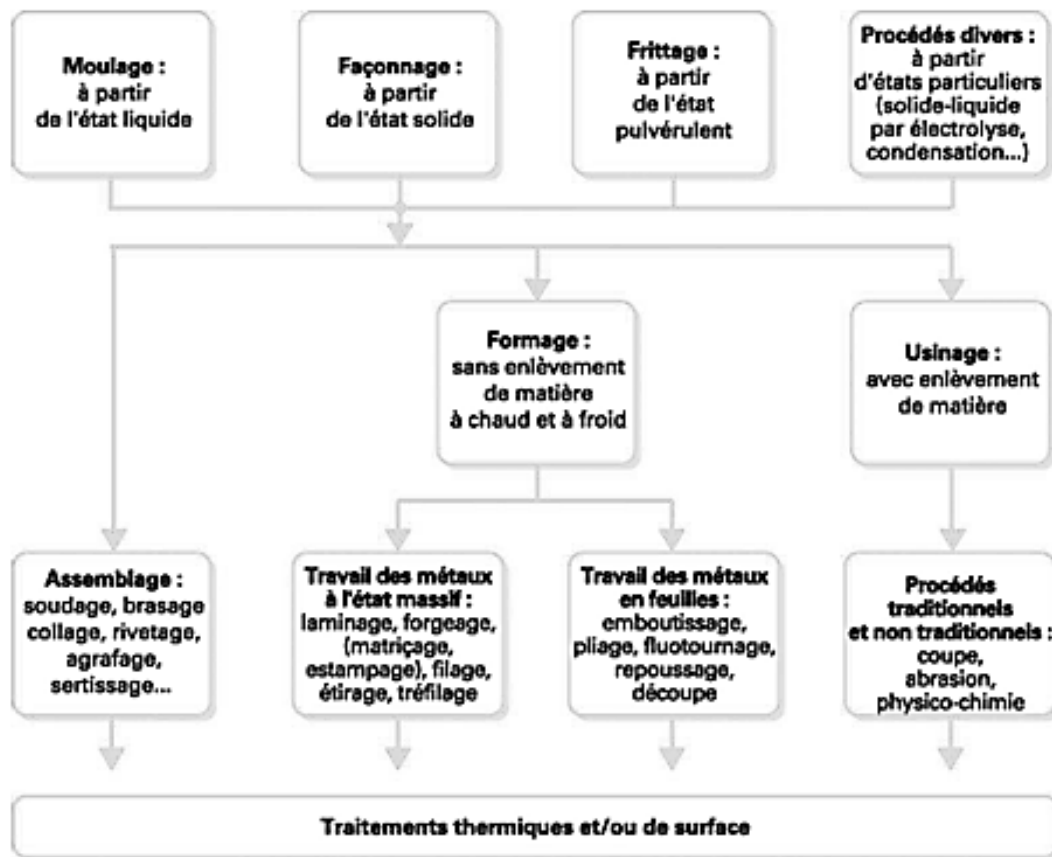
Moulage : à partir de l'état liquide

Façonnage : à partir de l'état solide

Frittage : à partir de l'état pulvérulent

Procédés divers : à partir d'états particuliers (solide-liquide par électrolyse, condensation...)

Formage : sans enlèvement de matière à chaud et à froid

Usinage : avec enlèvement de matière

Assemblage : soudage, brasage collage, rivetage, agrafage, sertissage...

Travail des métaux à l'état massif : laminage, forgeage, (matriçage, estampage), filage, étirage, tréfilage

Travail des métaux en feuilles : emboutissage, pliage, fluotournage, repoussage, découpe

Procédés traditionnels et non traditionnels : coupe, abrasion, physico-chimie

Traitements thermiques et/ou de surface